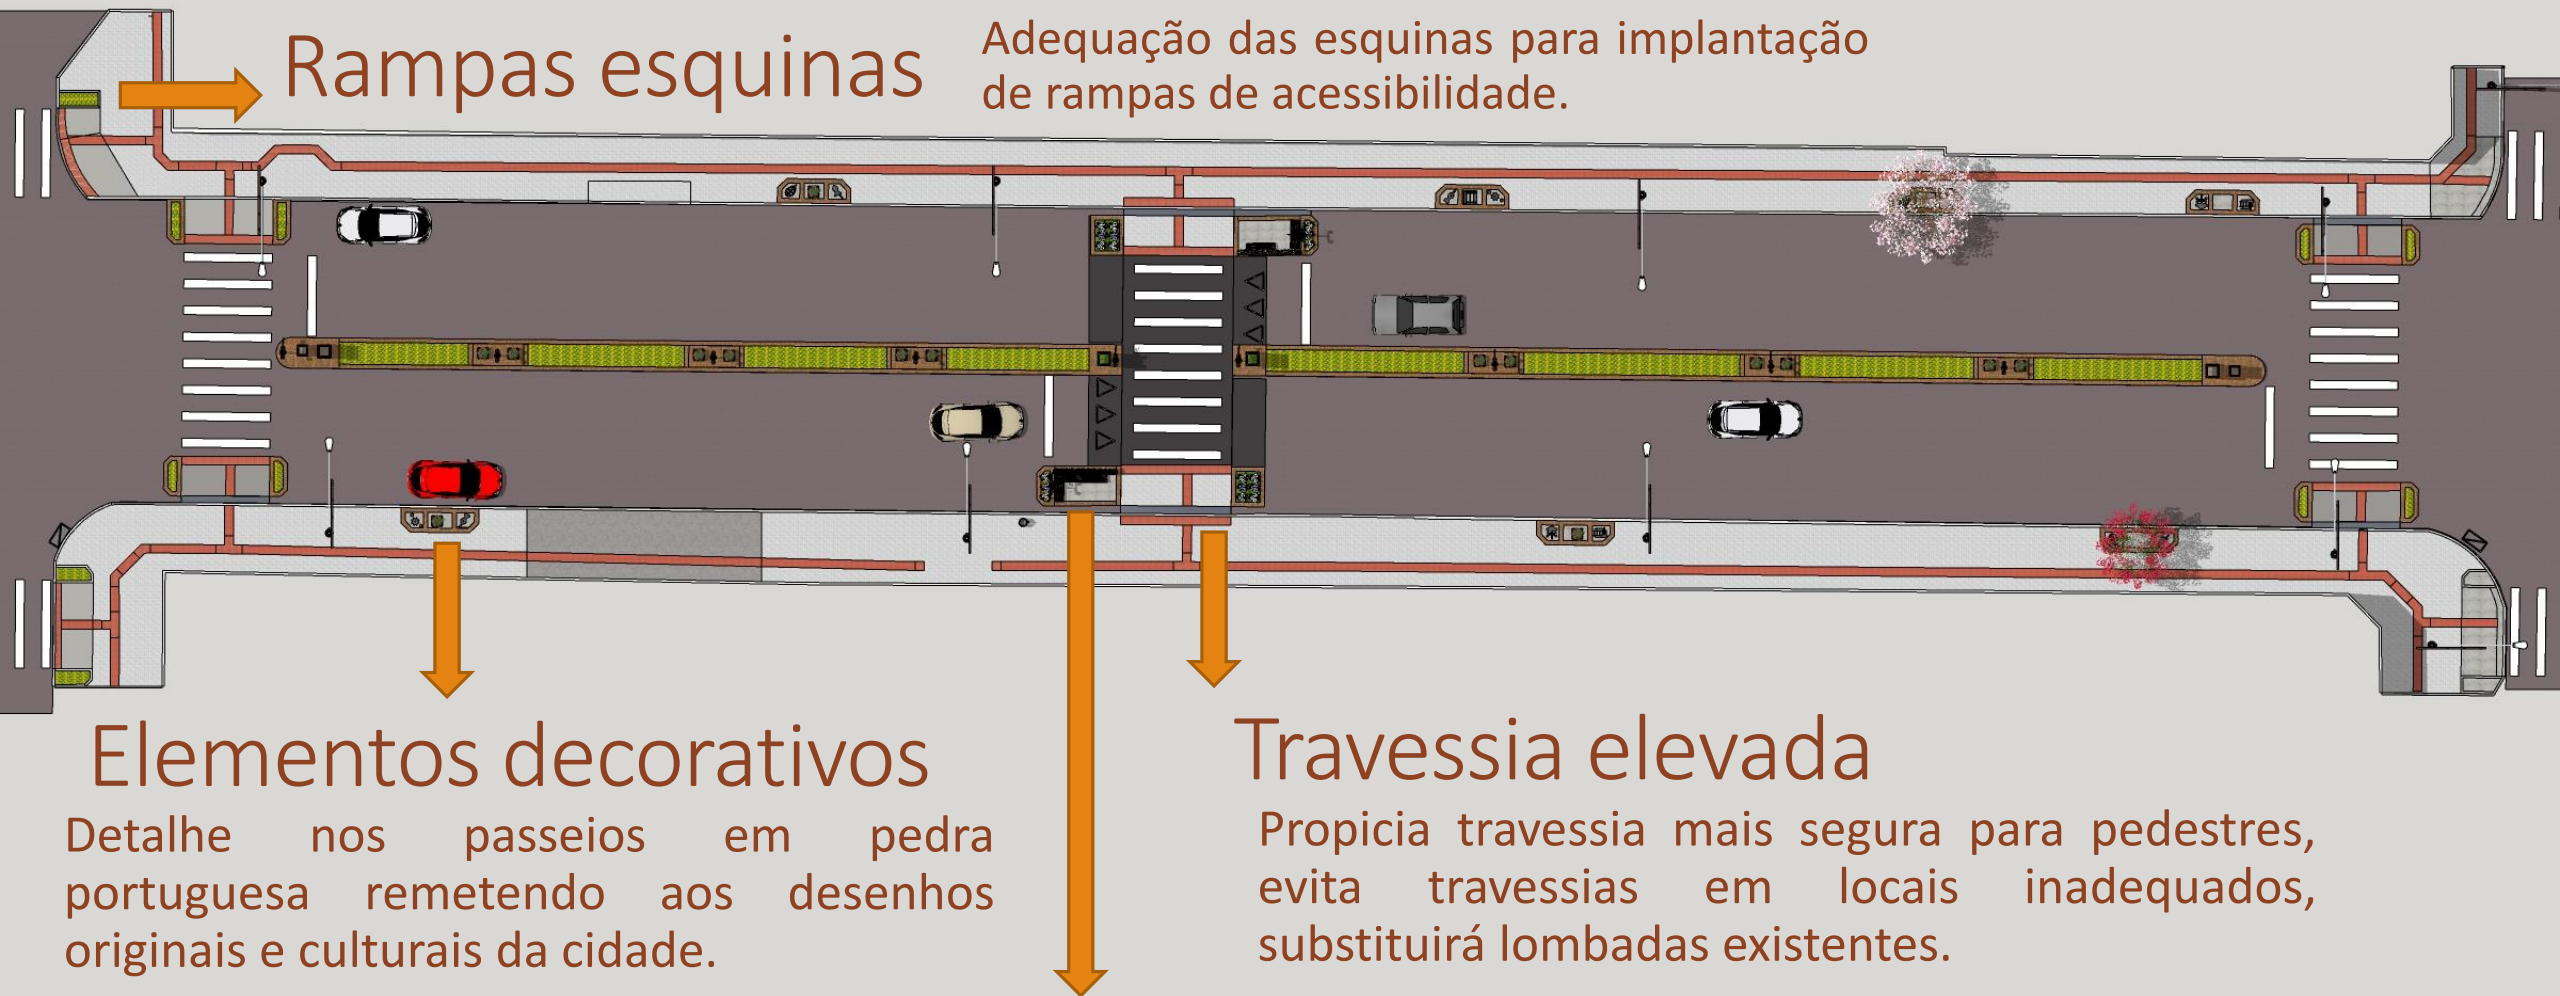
Rampas esquinas

Adequação das esquinas para implantação de rampas de acessibilidade.

Elementos decorativos

Detalhe nos passeios em pedra portuguesa remetendo aos desenhos originais e culturais da cidade.

Travessia elevada

Propicia travessia mais segura para pedestres, evita travessias em locais inadequados, substituirá lombadas existentes.